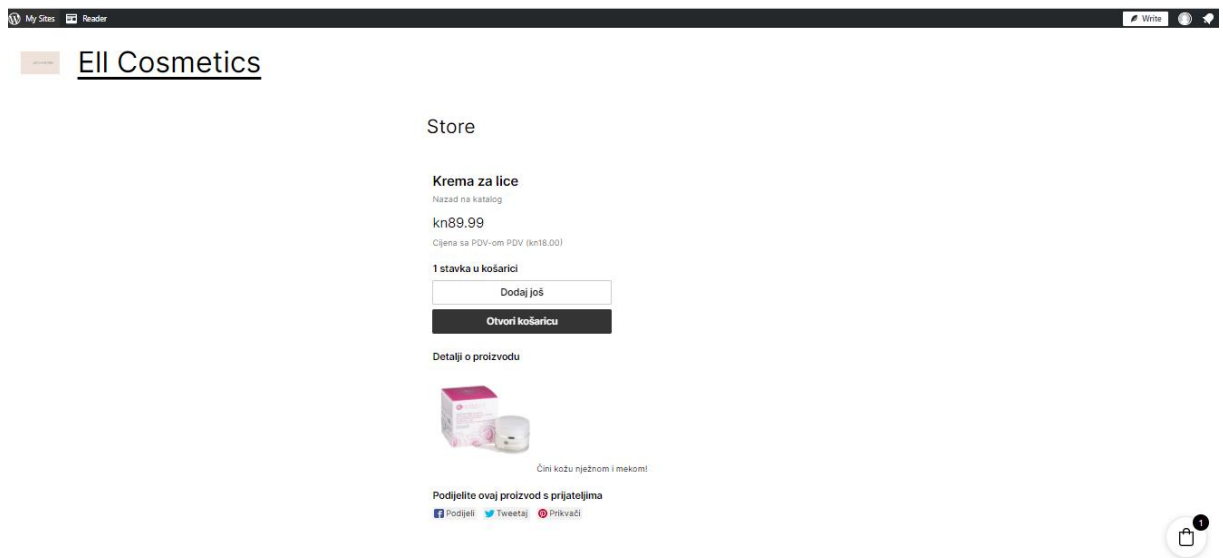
My Sites Reader

Write

Ell Cosmetics

Store

Krema za lice

Nazad na katalog

kn89.99

Cijena sa PDV-om PDV (kn18.00)

1 stavka u košarici

Dodaj još

Otvori košaricu

Detalji o proizvodu

Čini kožu nježnom i mekom!

Podijelite ovaj proizvod s prijateljima

Podijeli Tweetaj Prikvači

1